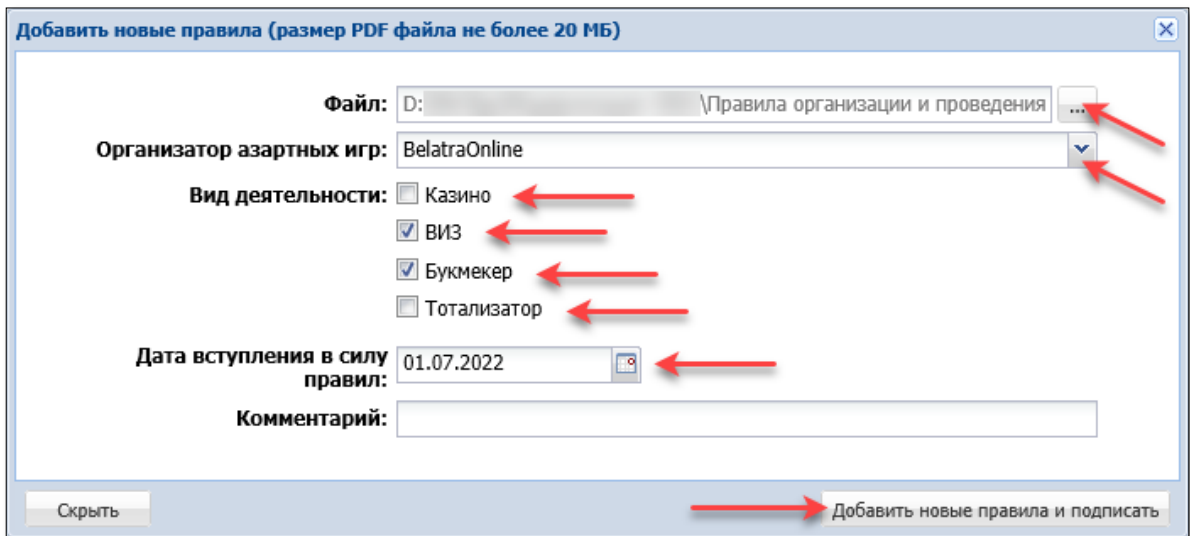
Добавить новые правила (размер PDF файла не более 20 МБ)

Файл: D: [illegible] \Правила организации и проведения ...

Организатор азартных игр: BelatraOnline

Вид деятельности: Казино

ВИЗ

Букмекер

Тотализатор

Дата вступления в силу правил: 01.07.2022

Комментарий:

Скрыть

Добавить новые правила и подписать